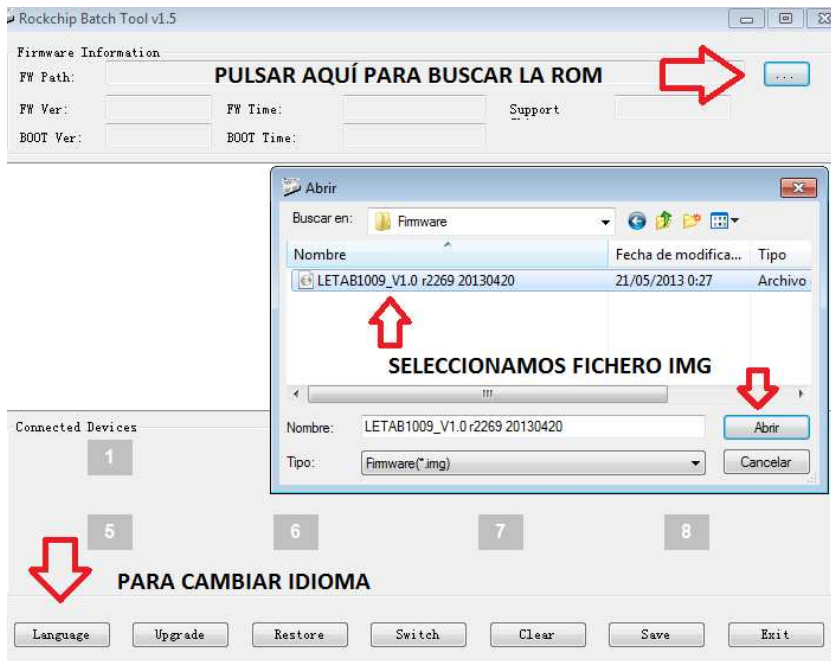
Rockchip Batch Tool v1.5

Firmware Information
FW Path: PULSAR AQUÍ PARA BUSCAR LA ROM ...
FW Ver: FW Time: Support
BOOT Ver: BOOT Time:

Abrir
Buscar en: Firmware

| Nombre | Fecha de modifica... | Tipo |
|---|---|---|
| LETAB1009_V1.0 r2269 20130420 | 21/05/2013 0:27 | Archivo |

SELECCIONAMOS FICHERO IMG

Nombre: LETAB1009_V1.0 r2269 20130420 Abrir
Tipo: Firmware(*.img) Cancelar

Connected Devices
1
5 6 7 8

PARA CAMBIAR IDIOMA

Language Upgrade Restore Switch Clear Save Exit